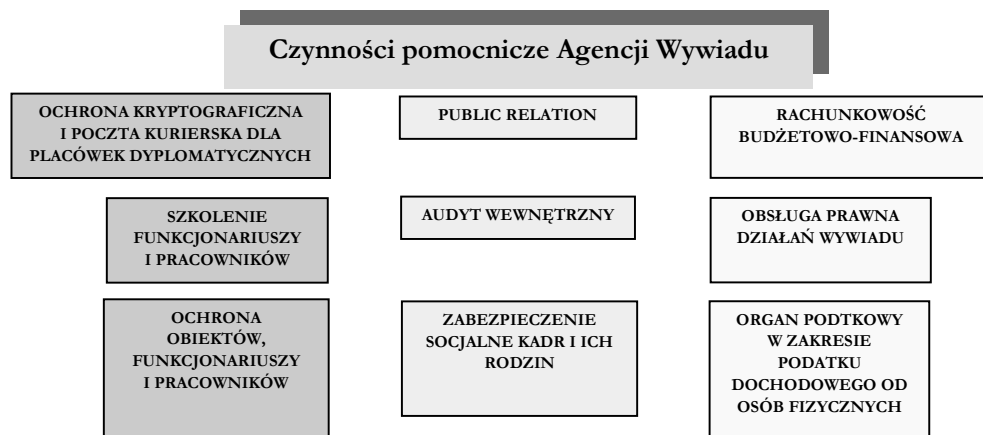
Czynności pomocnicze Agencji Wywiadu

OCHRONA KRYPTOGRAFICZNA I POCZTA KURIERSKA DLA PLACÓWEK DYPLOMATYCZNYCH

PUBLIC RELATION

RACHUNKOWOŚĆ BUDŻETOWO-FINANSOWA

SZKOLENIE FUNKCJONARIUSZY I PRACOWNIKÓW

AUDYT WEWNĘTRZNY

OBSŁUGA PRAWNA DZIAŁAŃ WYWIADU

OCHRONA OBIEKTÓW, FUNKCJONARIUSZY I PRACOWNIKÓW

ZABEZPIECZENIE SOCJALNE KADR I ICH RODZIN

ORGAN PODTKOWY W ZAKRESIE PODATKU DOCHODOWEGO OD OSÓB FIZYCZNYCH